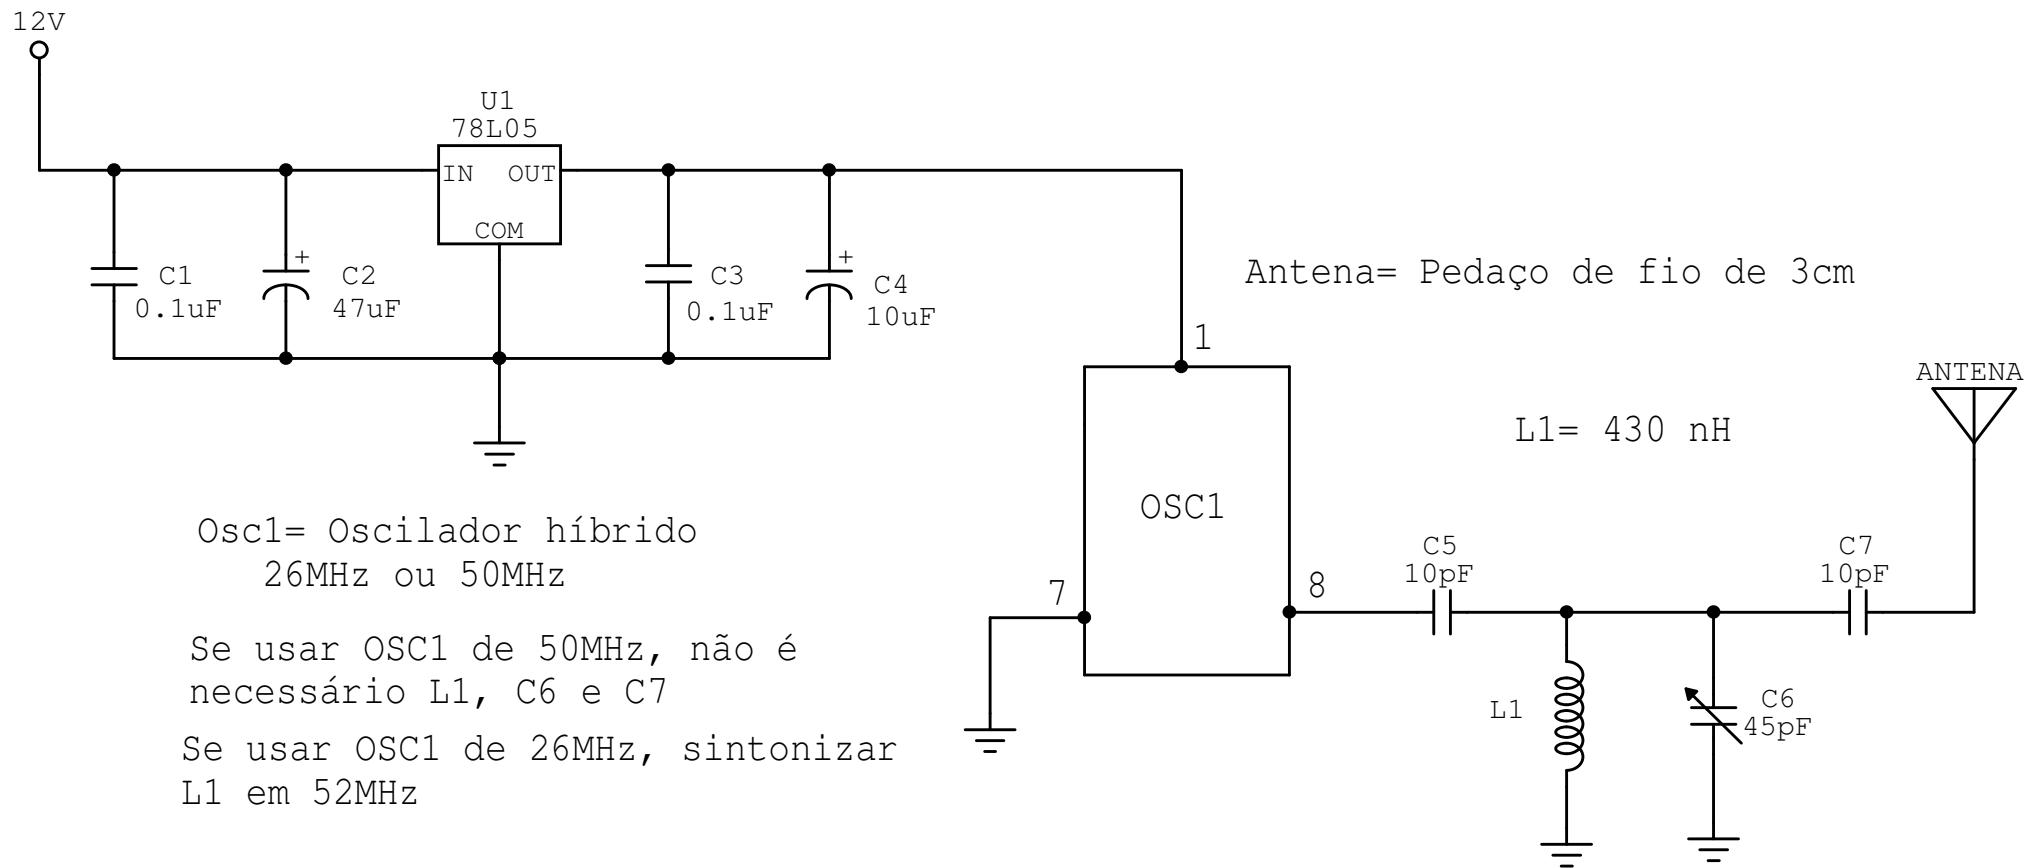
12V

U1
78L05

IN OUT
COM

C1
0.1uF

+
C2
47uF

C3
0.1uF

+
C4
10uF

Antena= Pedaço de fio de 3cm

1

OSC1

ANTENA

L1= 430 nH

Osc1= Oscilador híbrido
26MHz ou 50MHz

7

8

C5
10pF

C7
10pF

Se usar OSC1 de 50MHz, não é necessário L1, C6 e C7

Se usar OSC1 de 26MHz, sintonizar L1 em 52MHz

L1

C6
45pF